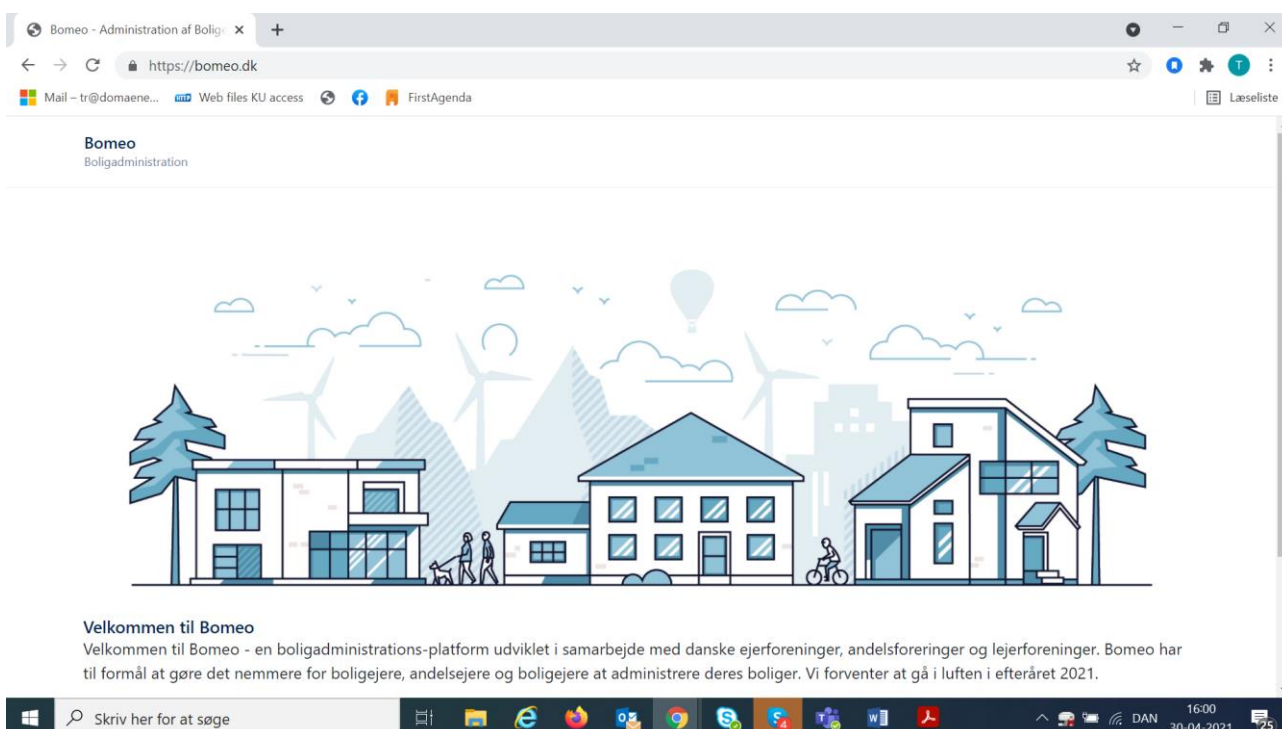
Bomeo - Administration af Bolig ×

https://bomeo.dk

Mail – tr@domaene... Web files KU access FirstAgenda

Læseliste

Bomeo
Boligadministration

Velkommen til Bomeo

Velkommen til Bomeo - en boligadministrations-platform udviklet i samarbejde med danske ejerforeninger, andelsforeninger og lejerforeninger. Bomeo har til formål at gøre det nemmere for boligejere, andelsejere og boligejere at administrere deres boliger. Vi forventer at gå i luften i efteråret 2021.

Skriv her for at søge

DAN 16:00 30-04-2021

25